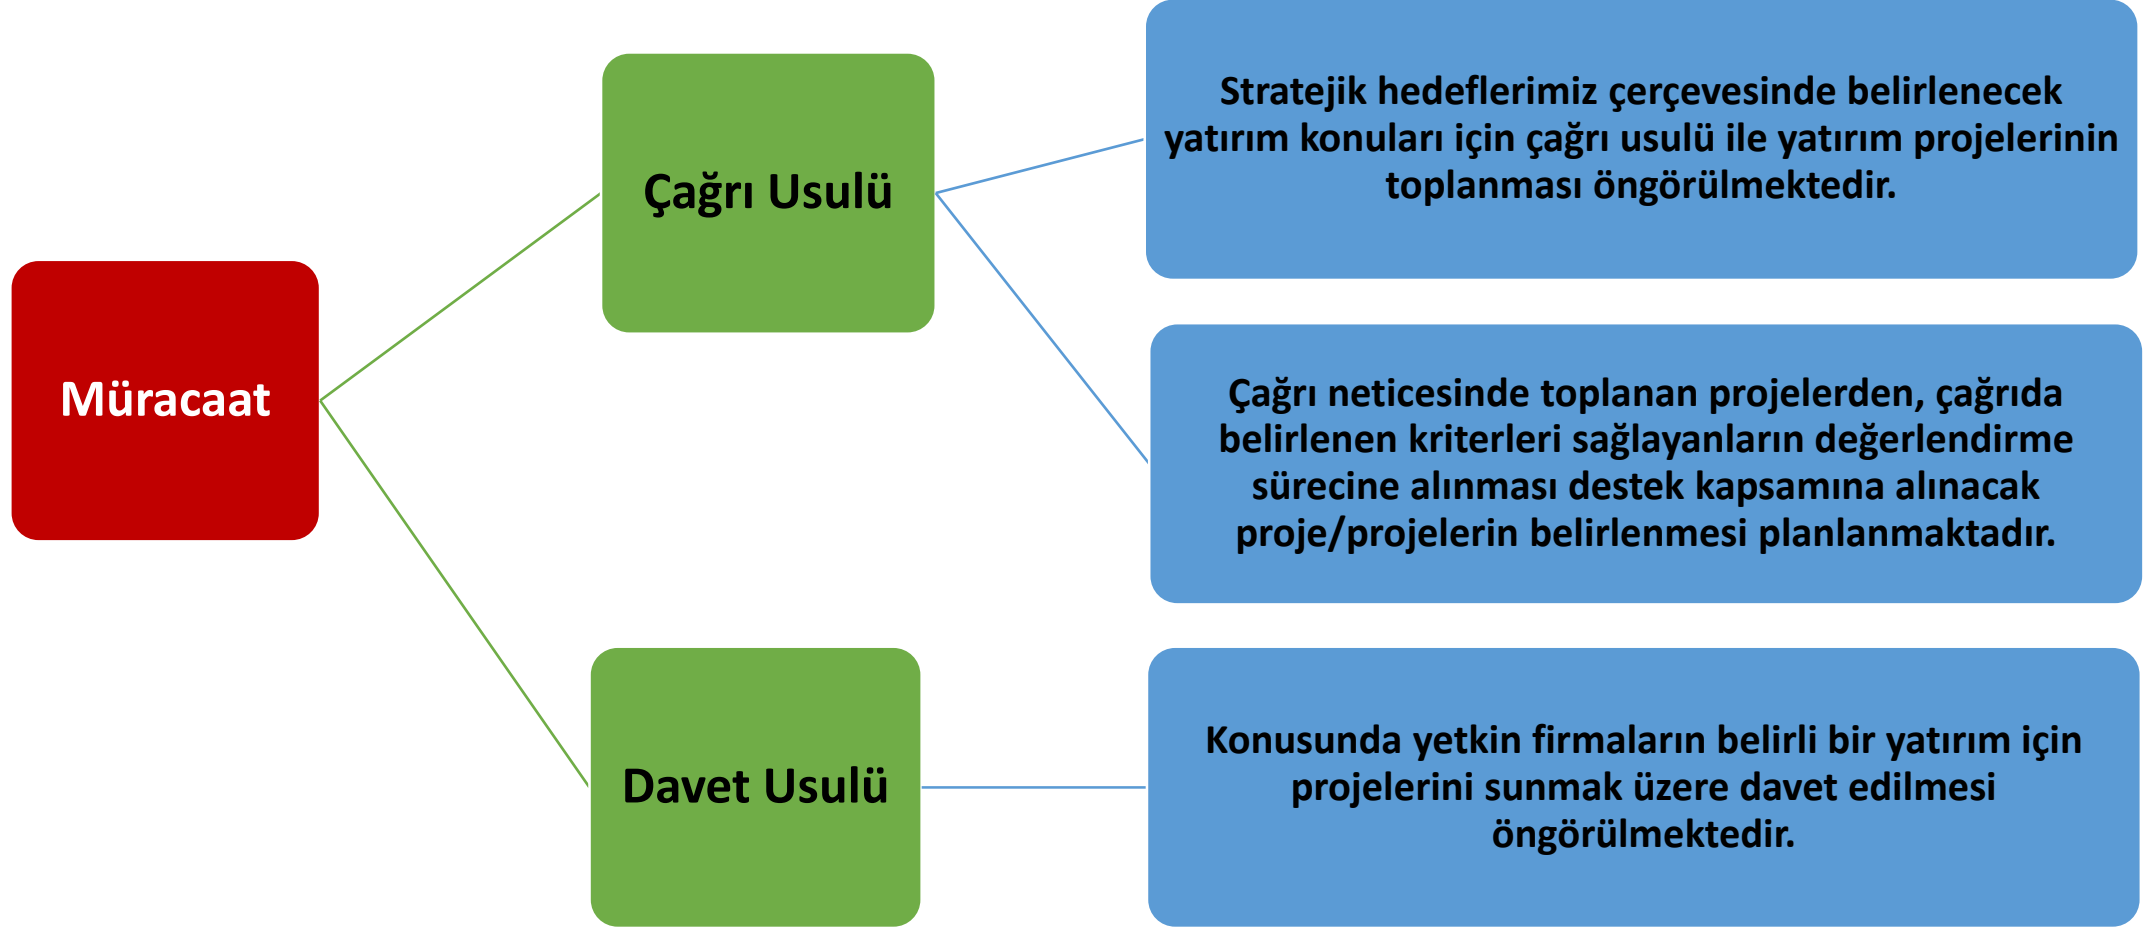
Müracaat

Çağrı Usulü

Stratejik hedeflerimiz çerçevesinde belirlenecek yatırım konuları için çağrı usulü ile yatırım projelerinin toplanması öngörülmektedir.

Çağrı neticesinde toplanan projelerden, çağrıda belirlenen kriterleri sağlayanların değerlendirme sürecine alınması destek kapsamına alınacak proje/projelerin belirlenmesi planlanmaktadır.

Davet Usulü

Konusunda yetkin firmaların belirli bir yatırım için projelerini sunmak üzere davet edilmesi öngörülmektedir.